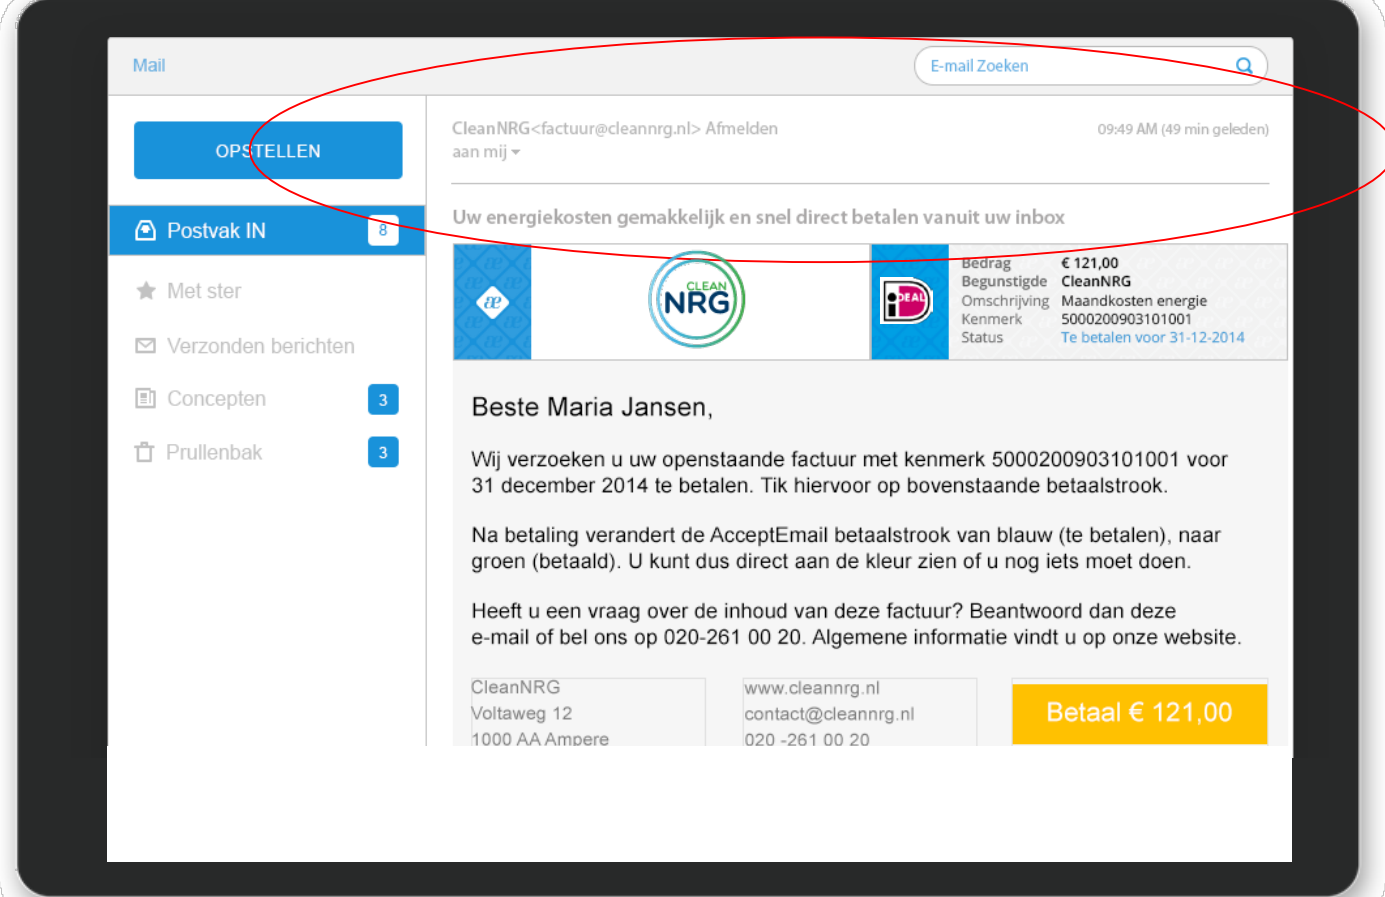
Mail

E-mail Zoeken

OPSTELLEN

Postvak IN 8

Met ster

Verzonden berichten

Concepten 3

Prullenbak 3

CleanNRG<factuur@cleannrg.nl> Afmelden
aan mij

09:49 AM (49 min geleden)

Uw energiekosten gemakkelijk en snel direct betalen vanuit uw inbox

æ

CLEAN NRG

iDEAL

| | |
|---|---|
| Bedrag | € 121,00 |
| Begunstigde | CleanNRG |
| Omschrijving | Maandkosten energie |
| Kenmerk | 5000200903101001 |
| Status | Te betalen voor 31-12-2014 |

Beste Maria Jansen,

Wij verzoeken u uw openstaande factuur met kenmerk 5000200903101001 voor 31 december 2014 te betalen. Tik hiervoor op bovenstaande betaalstrook.

Na betaling verandert de AcceptEmail betaalstrook van blauw (te betalen), naar groen (betaald). U kunt dus direct aan de kleur zien of u nog iets moet doen.

Heeft u een vraag over de inhoud van deze factuur? Beantwoord dan deze e-mail of bel ons op 020-261 00 20. Algemene informatie vindt u op onze website.

CleanNRG
Voltaweg 12
1000 AA Ampere

www.cleannrg.nl
contact@cleannrg.nl
020 -261 00 20

Betaal € 121,00